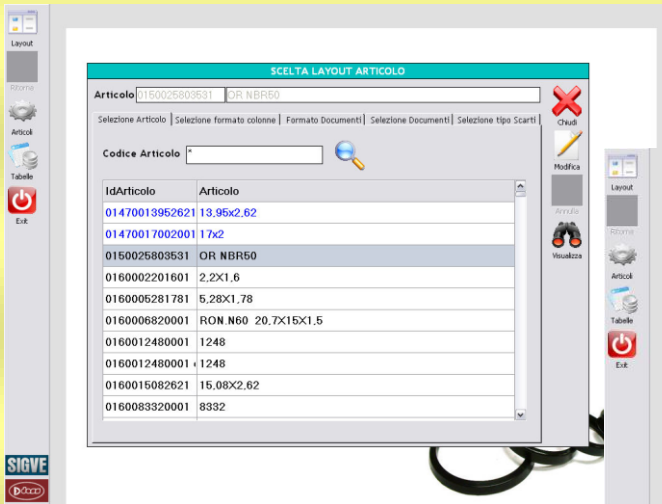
Layout
Ritorna
Articoli
Tabelle
Exit

SCELTA LAYOUT ARTICOLO
Articolo 0150025803531 OR NBR50
Selezione Articolo | Selezione formato colonne | Formato Documenti | Selezione Documenti | Selezione tipo Scarti
Codice Articolo *

| IdArticolo | Articolo |
|---|---|
| 01470013952621 | 13,95x2,62 |
| 01470017002001 | 17x2 |
| 0150025803531 | OR NBR50 |
| 0160002201601 | 2,2X1,6 |
| 0160005281781 | 5,28X1,78 |
| 0160006820001 | RON.N60 20,7X15X1,5 |
| 0160012480001 | 1248 |
| 0160012480001 | 1248 |
| 0160015082621 | 15,08X2,62 |
| 0160083320001 | 8332 |

Chiudi
Modifica
Annulla
Visualizza

Layout
Ritorna
Articoli
Tabelle
Exit

SIGVE